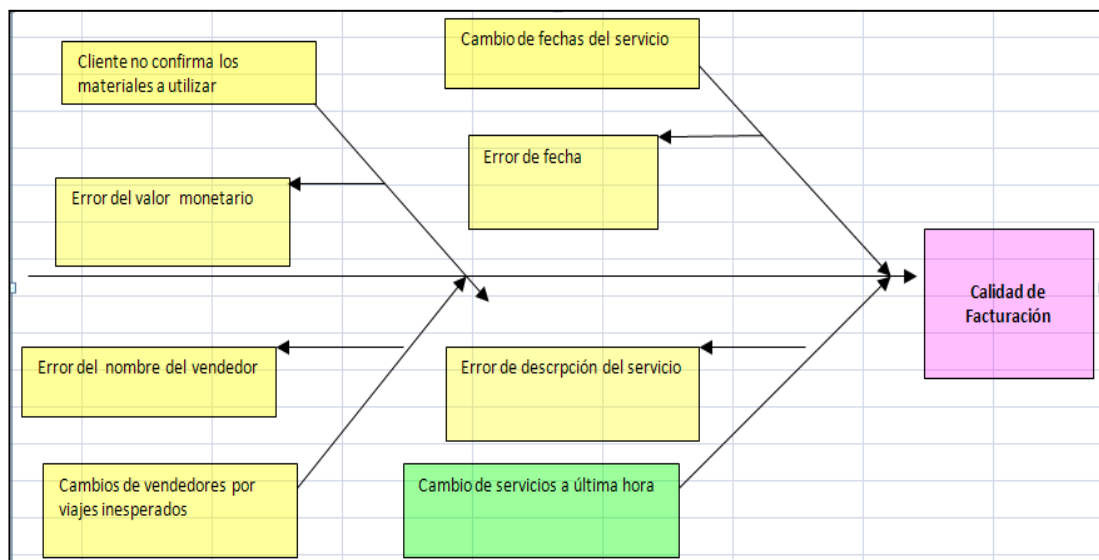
Cliente no confirma los materiales a utilizar

Cambio de fechas del servicio

Error de fecha

Error del valor monetario

Calidad de Facturación

Error del nombre del vendedor

Error de descrpción del servicio

Cambios de vendedores por viajes inesperados

Cambio de servicios a última hora